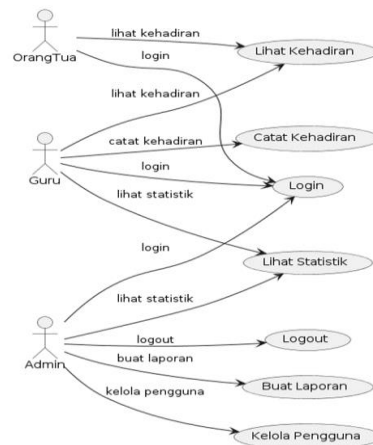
OrangTua

lihat kehadiran

Lihat Kehadiran

login

lihat kehadiran

Guru

catat kehadiran

Catat Kehadiran

login

Login

lihat statistik

login

Lihat Statistik

lihat statistik

Admin

logout

Logout

buat laporan

Buat Laporan

kelola pengguna

Kelola Pengguna